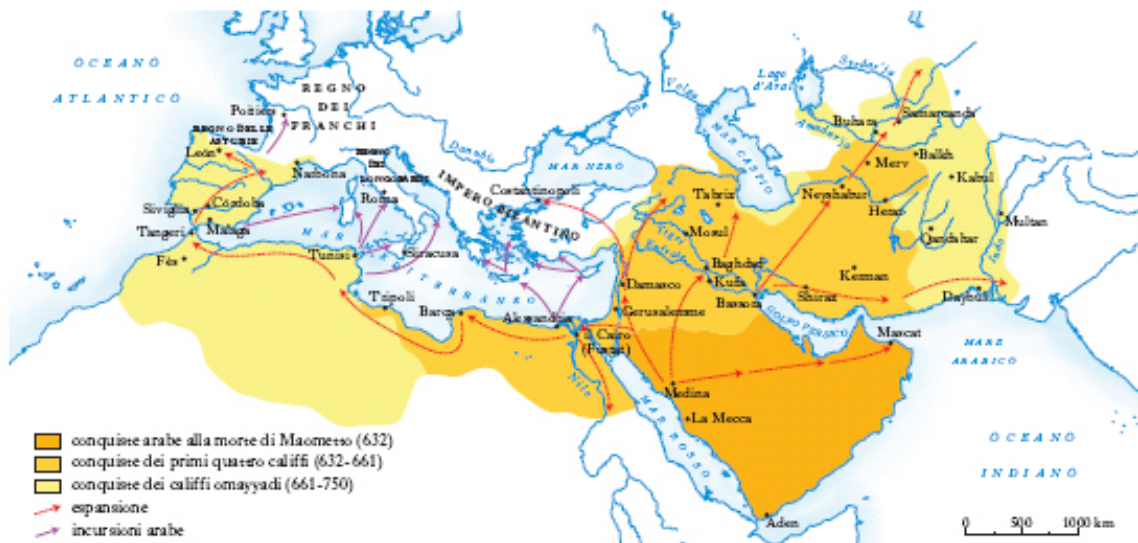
OCEANO ATLANTICO

REGNO DEI FRANCHI

Poitiers

REGNO DELLE ASTURIE

León

Narbona

REGNO DEI LONGOBARDI

Siviglia

Córdoba

Roma

Tangeri

Malaga

Fès

Tunisi

Siracusa

MAR MEDITERRANEO

Tripoli

Barca

Alessandria

Il Cairo (Fustat)

Nilo

Danubio

MAR NERO

IMPERO BIZANTINO

Costantinopoli

Volga

MAR CASPIO

Lago d'Aral

Syrdar'ja

Amudar'ja

Buhara

Samarcanda

Merv

Balkh

Tabriz

Neyshabur

Herat

Kabul

Multan

Mosul

Tigri

Eufrate

Baghdad

Kufa

Qandahar

Damasco

Kerman

Bassora

Shiraz

Daybul

Indo

Gerusalemme

GOLFO PERSICO

Mascat

Medina

MAR ROSSO

La Mecca

Aden

MARE ARABICO

OCEANO INDIANO

conquiste arabe alla morte di Maometto (632)

conquiste dei primi quattro califfi (632-661)

conquiste dei califfi omayyadi (661-750)

espansione

incursioni arabe

0 500 1000 km